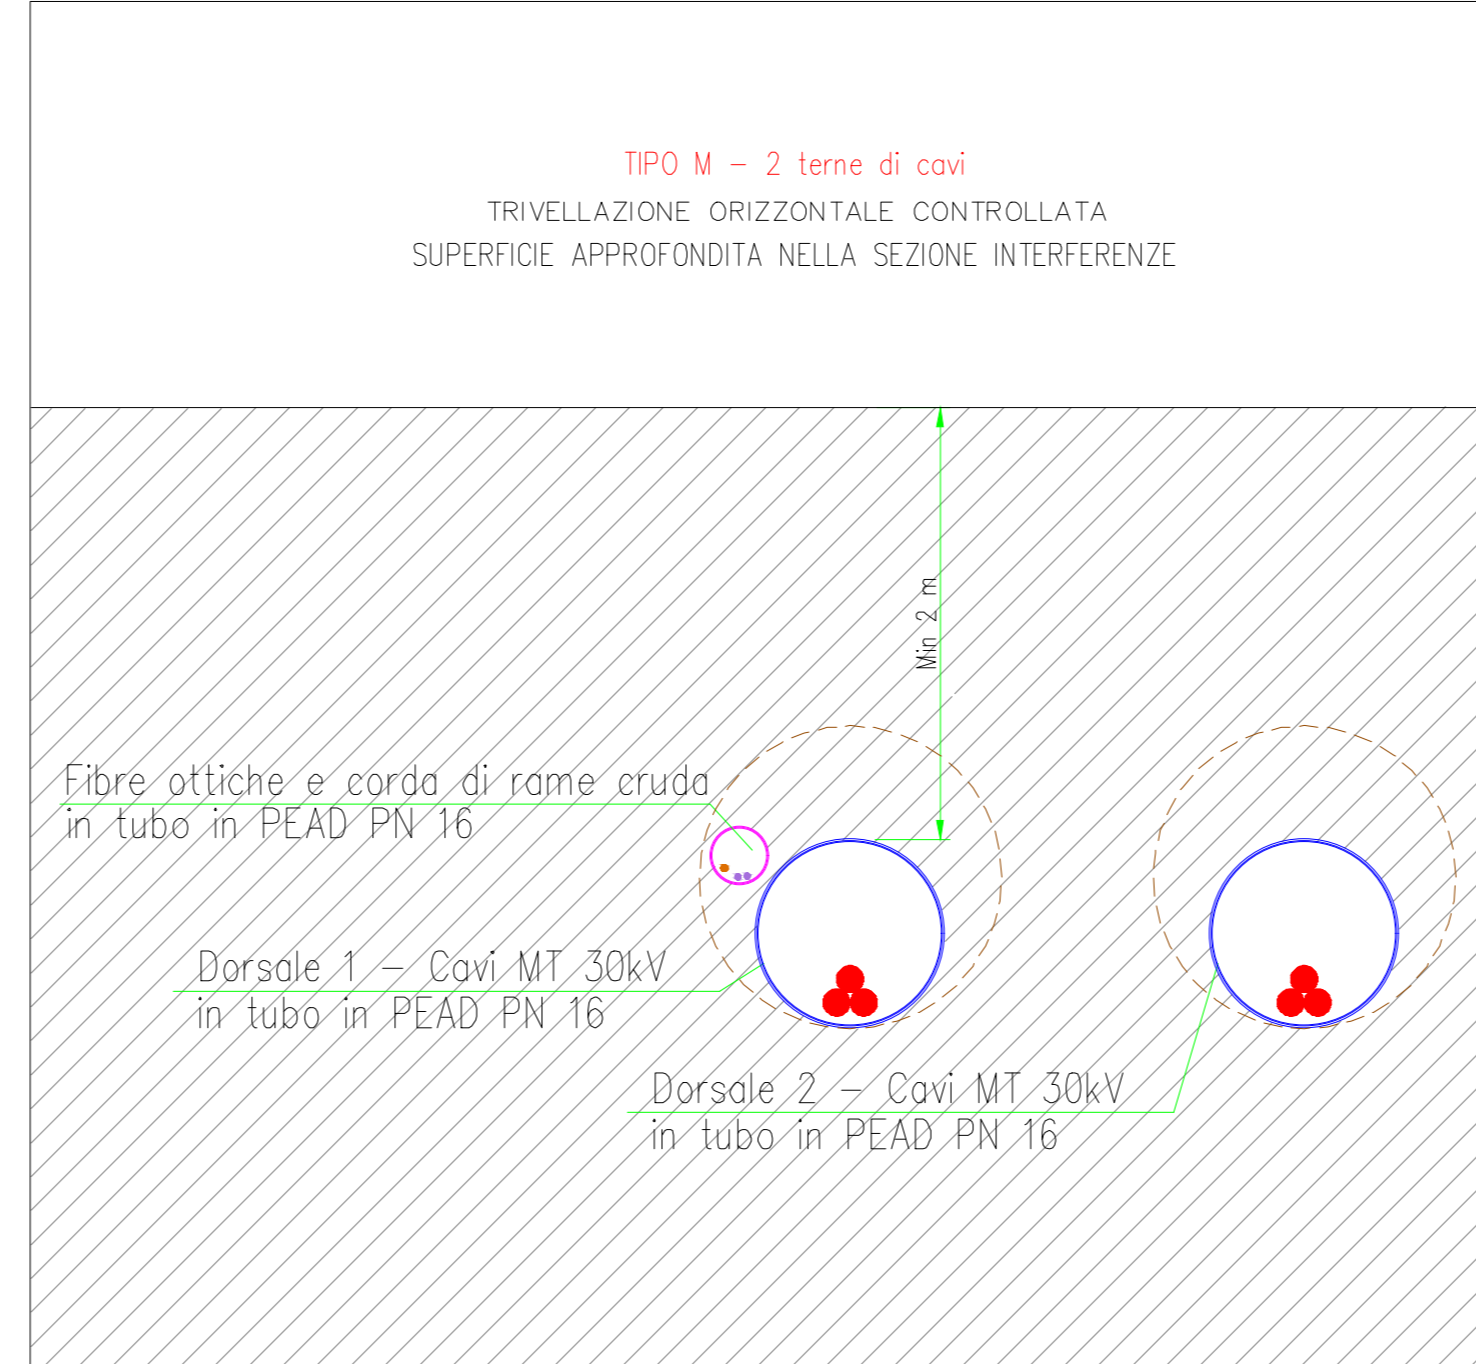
TIPO M – 2 terne di cavi
TRIVELLAZIONE ORIZZONTALE CONTROLLATA
SUPERFICIE APPROFONDITA NELLA SEZIONE INTERFERENZE

Min 2 m

Fibre ottiche e corda di rame cruda in tubo in PEAD PN 16

Dorsale 1 – Cavi MT 30kV in tubo in PEAD PN 16

Dorsale 2 – Cavi MT 30kV in tubo in PEAD PN 16